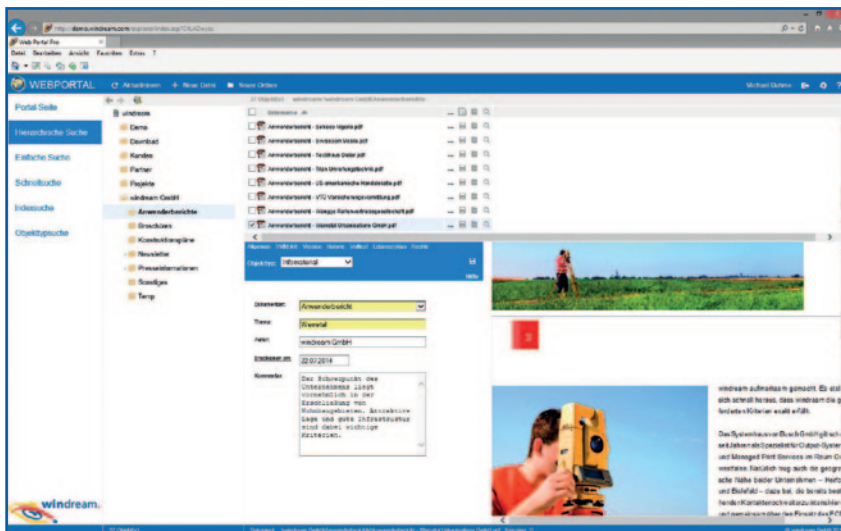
http://demo.windream.com/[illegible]

Web Portal Pro

Datei Bearbeiten Ansicht Favoriten Extras ?

WEBPORTAL Aktualisieren + Neue Datei Neuer Ordner

Michael Dahms

Portal Seite

Hierarchische Suche

Einfache Suche

Schnellsuche

Indexsuche

Objekttypsuche

windream

Demo

Download

Kunden

Partner

Projekte

windream GmbH

Anwenderberichte

Broschüren

Konstruktionspläne

Newsletter

Presseinformationen

Sonstiges

Temp

Bezeichnung

Anwenderbericht - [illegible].pdf

Anwenderbericht - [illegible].pdf

Anwenderbericht - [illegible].pdf

Anwenderbericht - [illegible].pdf

Anwenderbericht - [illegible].pdf

Anwenderbericht - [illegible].pdf

Anwenderbericht - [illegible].pdf

Anwenderbericht - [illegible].pdf

Objekttyp: Infoportal

Dokumentart: Anwenderbericht

Thema: Wienrodt

Autor: windream GmbH

Erscheinen am: 22.07.2014

Kommentar: Der Schwerpunkt des Unternehmens liegt vorwiegend in der Erschließung von Wohnbaugebieten. Attraktive Lage und gute Infrastruktur sind dabei wichtige Kriterien.

windream aufmerksam gemacht. Es st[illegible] sich schnell heraus, dass windream die g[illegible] forderte Kriterien exakt erfüllt.

Das Systemhaus von Busch GmbH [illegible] seit Jahren als Spezialist für Output-Syste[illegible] und Managed Print Services im Raum O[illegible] westfalen. Natürlich trug auch die geogra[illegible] sche Nähe beider Unternehmen – Herfo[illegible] und Bielefeld – dazu bei, die bereits bes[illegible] henden Kontakte noch weiter zu intensivieren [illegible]

windream.